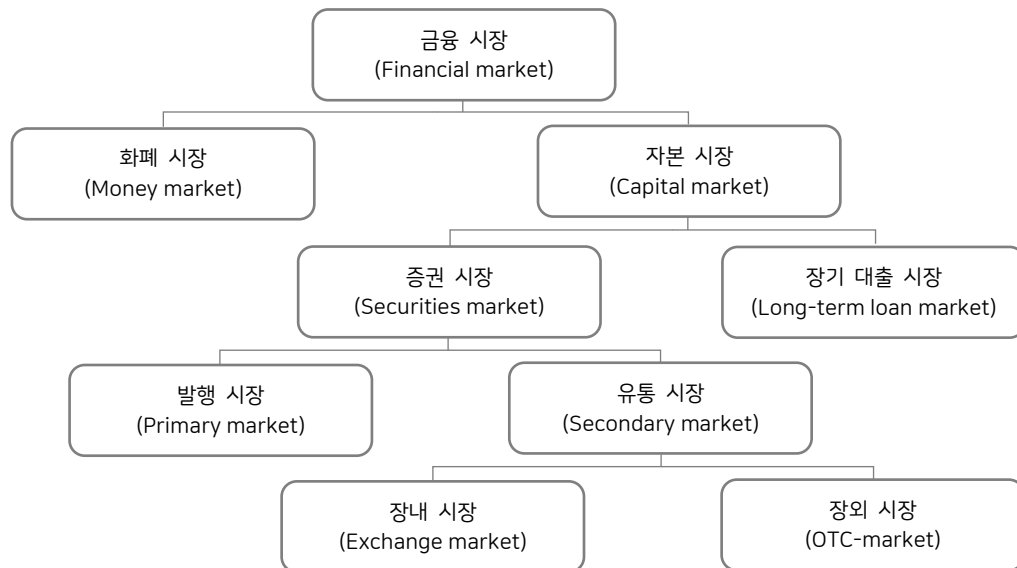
금융 시장
(Financial market)

화폐 시장
(Money market)

자본 시장
(Capital market)

증권 시장
(Securities market)

장기 대출 시장
(Long-term loan market)

발행 시장
(Primary market)

유통 시장
(Secondary market)

장내 시장
(Exchange market)

장외 시장
(OTC-market)